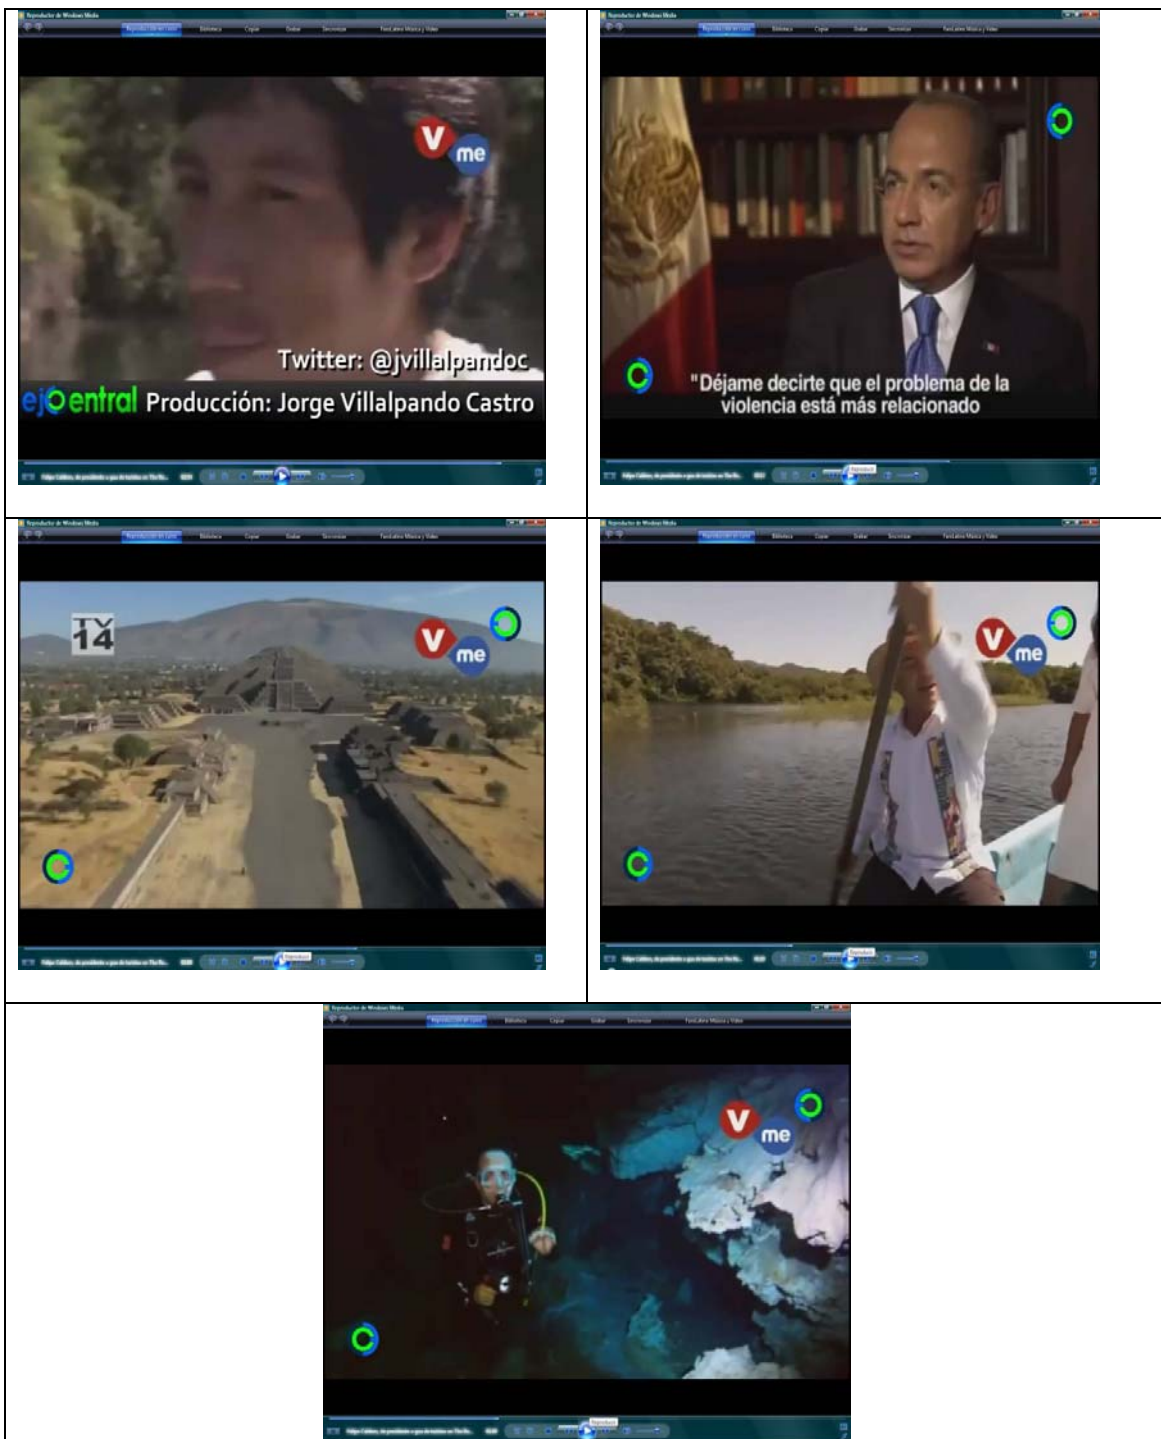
Reproductor de Windows Media
Reproducción en curso Biblioteca Copiar Grabar Sincronizar FeelLatino Música y Video
V me
Twitter: @jvillalpandoc
ejecentral Producción: Jorge Villalpando Castro
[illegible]

Reproductor de Windows Media
Reproducción en curso Biblioteca Copiar Grabar Sincronizar FeelLatino Música y Video
"Déjame decirte que el problema de la violencia está más relacionado
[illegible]

Reproductor de Windows Media
Reproducción en curso Biblioteca Copiar Grabar Sincronizar FeelLatino Música y Video
TV 14
V me
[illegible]

Reproductor de Windows Media
Reproducción en curso Biblioteca Copiar Grabar Sincronizar FeelLatino Música y Video
V me
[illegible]

Reproductor de Windows Media
Reproducción en curso Biblioteca Copiar Grabar Sincronizar FeelLatino Música y Video
V me
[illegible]